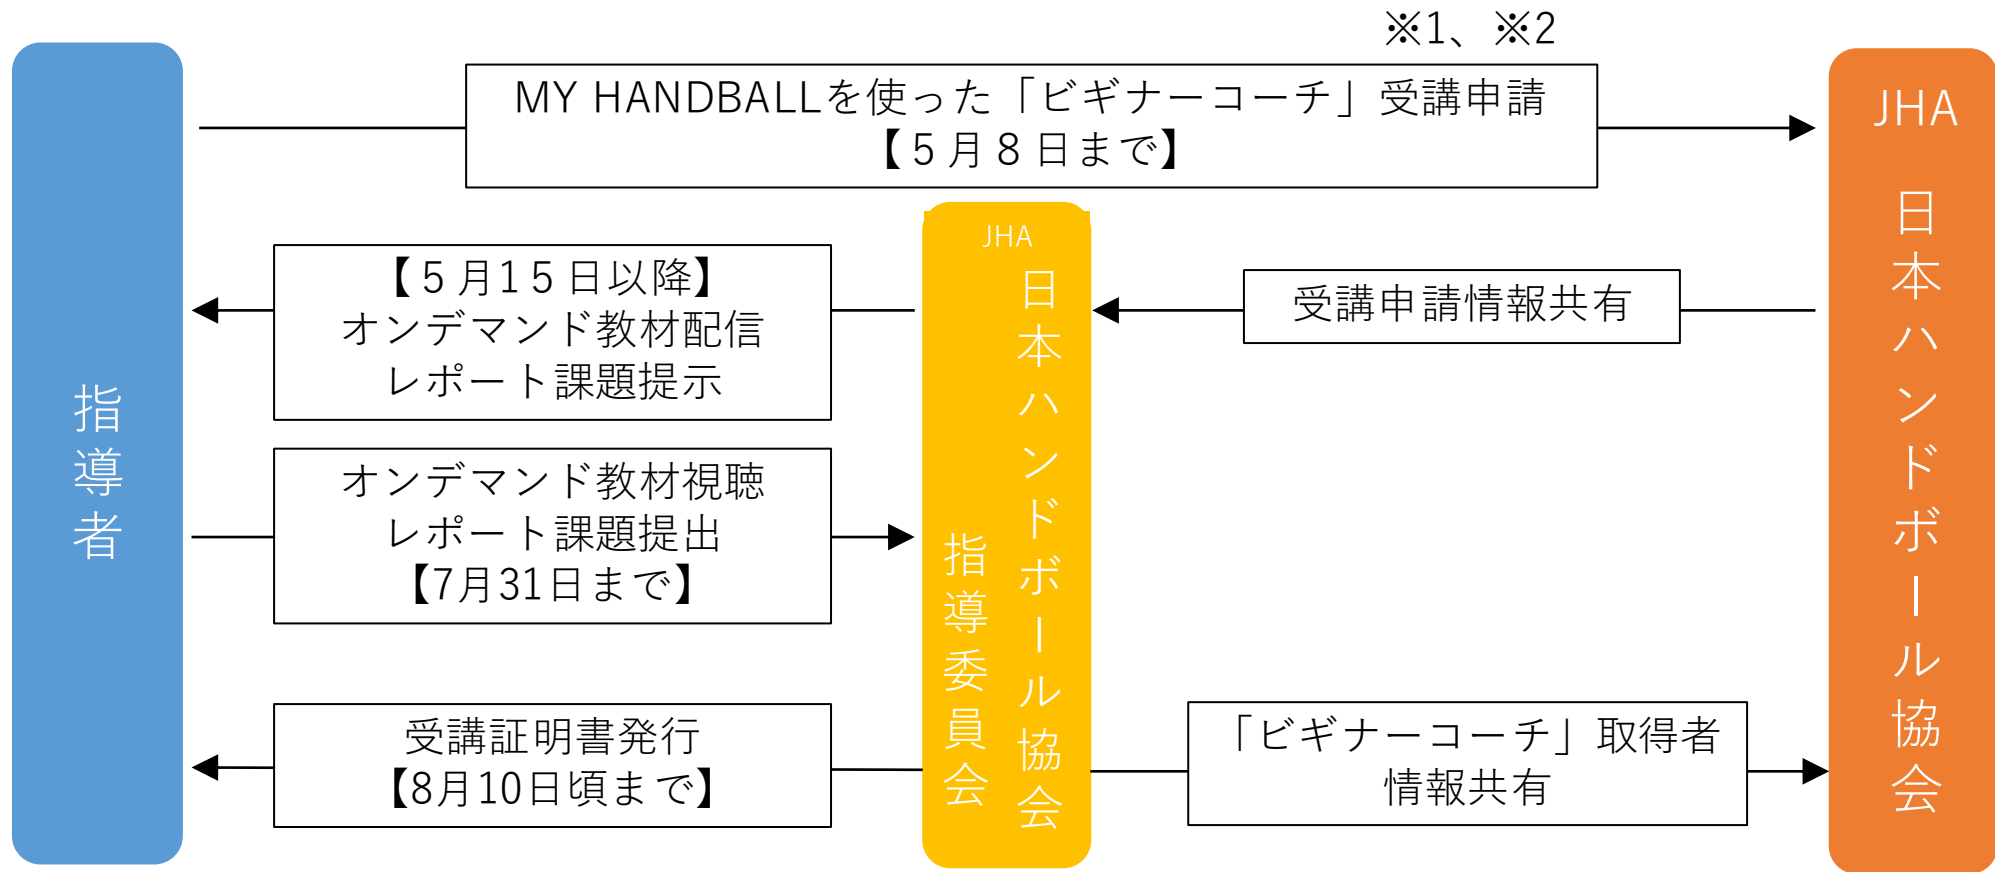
※1、※2

指導者

MY HANDBALLを使った「ビギナーコーチ」受講申請
【５月８日まで】

JHA
日本ハンドボール協会

【５月１５日以降】
オンデマンド教材配信
レポート課題提示

JHA
日本ハンドボール協会
指導委員会

受講申請情報共有

オンデマンド教材視聴
レポート課題提出
【7月31日まで】

受講証明書発行
【8月10日頃まで】

「ビギナーコーチ」取得者
情報共有